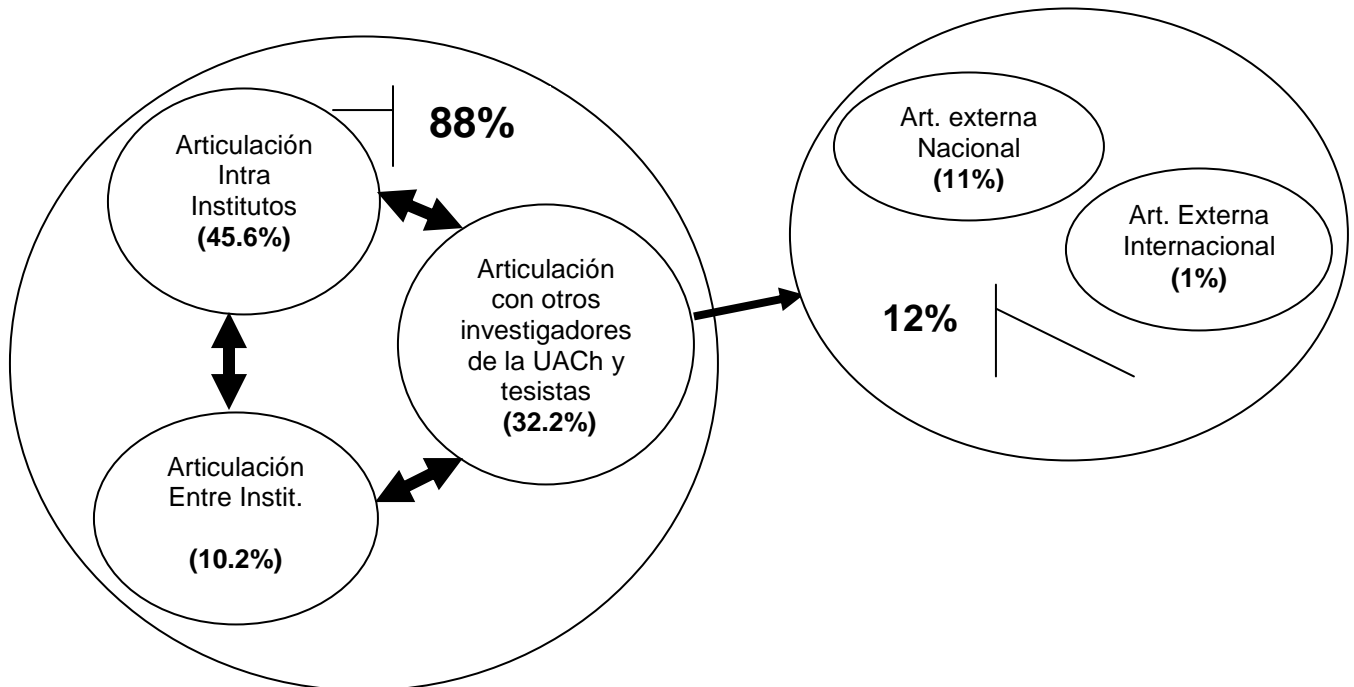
88%

Articulación Intra Institutos
(45.6%)

Articulación con otros investigadores de la UACh y tesistas
(32.2%)

Articulación Entre Instit.

(10.2%)

Art. externa Nacional
(11%)

Art. Externa Internacional
(1%)

12%